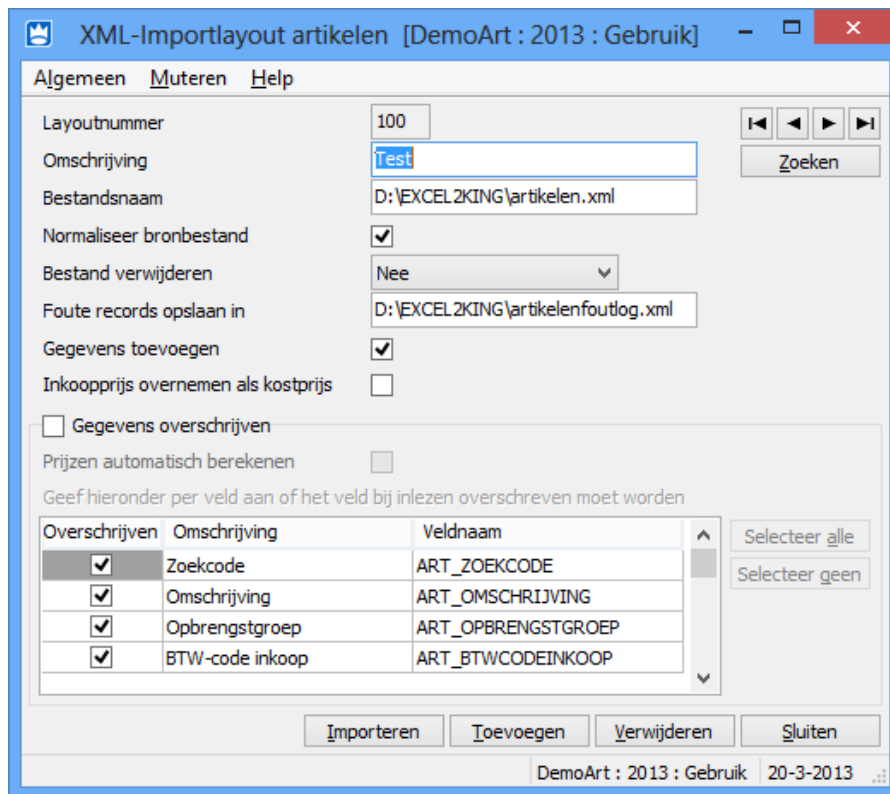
XML-Importlayout artikelen [DemoArt : 2013 : Gebruik]

Algemeen Muteren Help

Layoutnummer 100

Omschrijving Test

Bestandsnaam D:\EXCEL2KING\artikelen.xml

Normaliseer bronbestand ✓

Bestand verwijderen Nee

Foute records opslaan in D:\EXCEL2KING\artikelenfoutlog.xml

Gegevens toevoegen ✓

Inkoopprijs overnemen als kostprijs

Zoeken

Gegevens overschrijven

Prijzen automatisch berekenen

Geef hieronder per veld aan of het veld bij inlezen overschreven moet worden

| Overschrijven | Omschrijving | Veldnaam |
|---|---|---|
| ✓ | Zoekcode | ART_ZOEKCODE |
| ✓ | Omschrijving | ART_OMSCHRIJVING |
| ✓ | Opbrengstgroep | ART_OPBRENGSTGROEP |
| ✓ | BTW-code inkoop | ART_BTWCODEINKOOP |

Selecteer alle

Selecteer geen

Importeren Toevoegen Verwijderen Sluiten

DemoArt : 2013 : Gebruik 20-3-2013